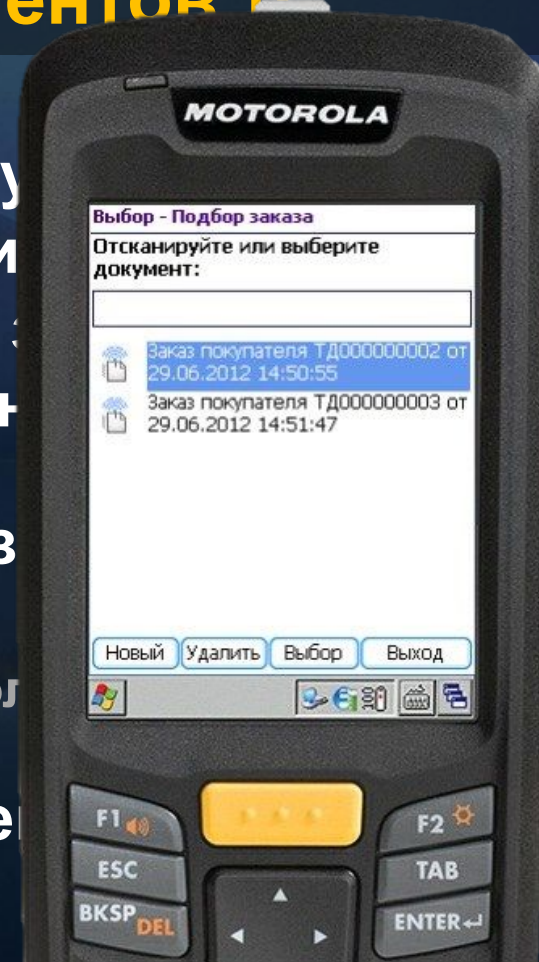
ентов

MOTOROLA

Выбор - Подбор заказа

Отсканируйте или выберите документ:

Заказ покупателя ТД000000002 от 29.06.2012 14:50:55

Заказ покупателя ТД000000003 от 29.06.2012 14:51:47

Новый Удалить Выбор Выход

F1 F2

ESC TAB

BKSP DEL ENTER